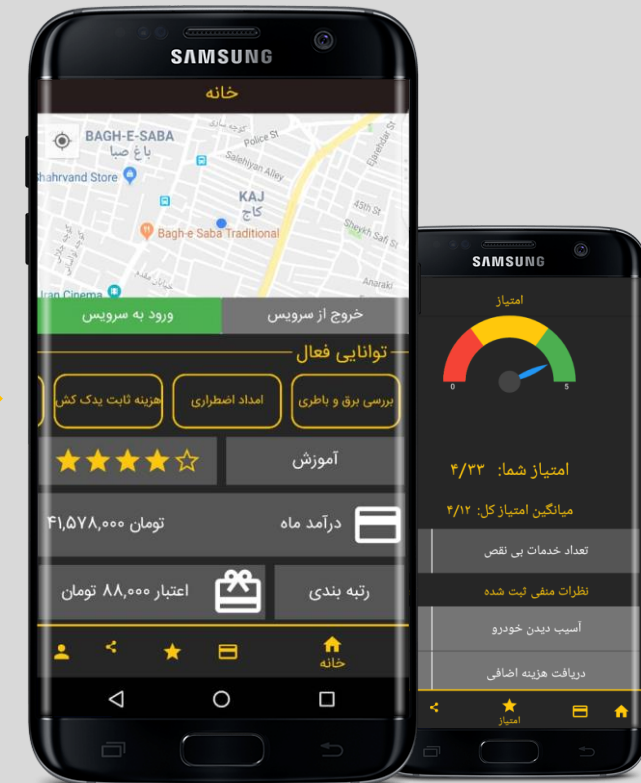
SAMSUNG

خانه

BAGH-E-SABA
باغ صبا
Police St
Salehiyan Alley
Shahrvand Store
KAJ
کاج
45th St
Sheykh Safi St
Bagh-e Saba Traditional
Anaraki
Iran Cinema

ورود به سرویس
خروج از سرویس

توانایی فعال

هزینه ثابت یدک کش
امداد اضطراری
بررسی برق و باطری

آموزش

۴۱,۵۷۸,۰۰۰ تومان
درآمد ماه

اعتبار ۸۸,۰۰۰ تومان
رتبه بندی

خانه

SAMSUNG

امتیاز

0
5

امتیاز شما: ۴/۳۳
میانگین امتیاز کل: ۴/۱۲

تعداد خدمات بی نقص
نظرات منفی ثبت شده
آسیب دیدن خودرو
دریافت هزینه اضافی

امتیاز